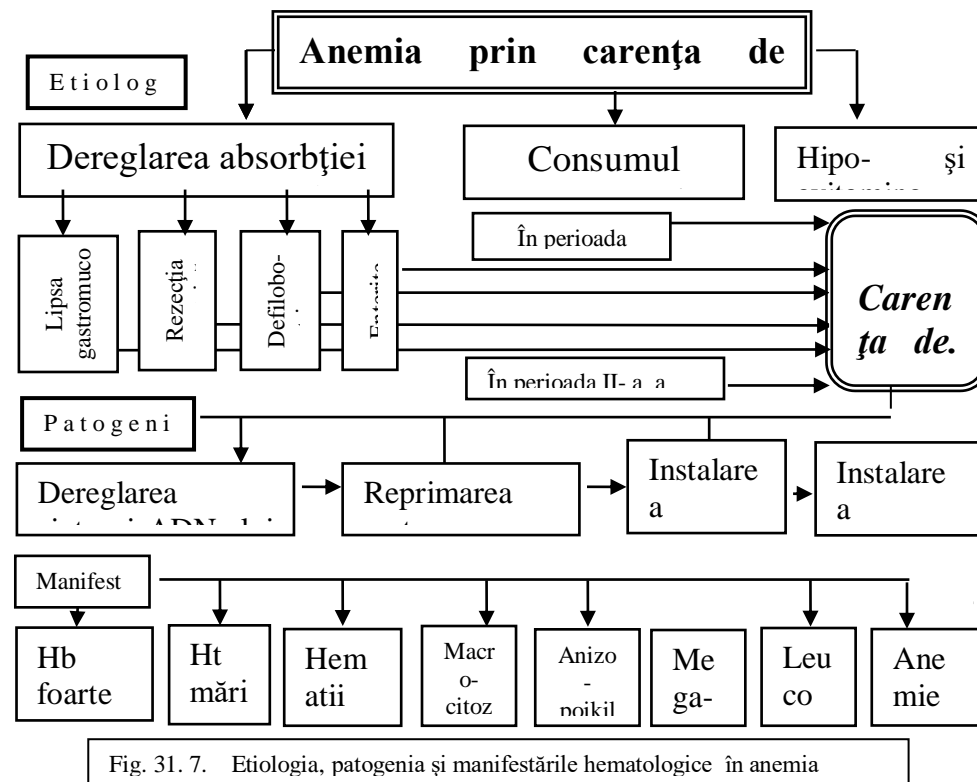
Anemia prin carenţa de

Etiolog

Dereglarea absorbţiei

Consumul

Hipo- şi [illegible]

Lipsa gastromuco

Rezecţia

Defilobo-

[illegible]

În perioada

În perioada II- a, a

Carenţa de.

Patogeni

Dereglarea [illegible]

Reprimarea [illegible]

Instalarea

Instalarea

Manifest

Hb foarte

Ht mări

Hematii

Macro-citoz

Anizo-poikil

Mega-

Leuco

Anemie

Fig. 31. 7. Etiologia, patogenia şi manifestările hematologice în anemia